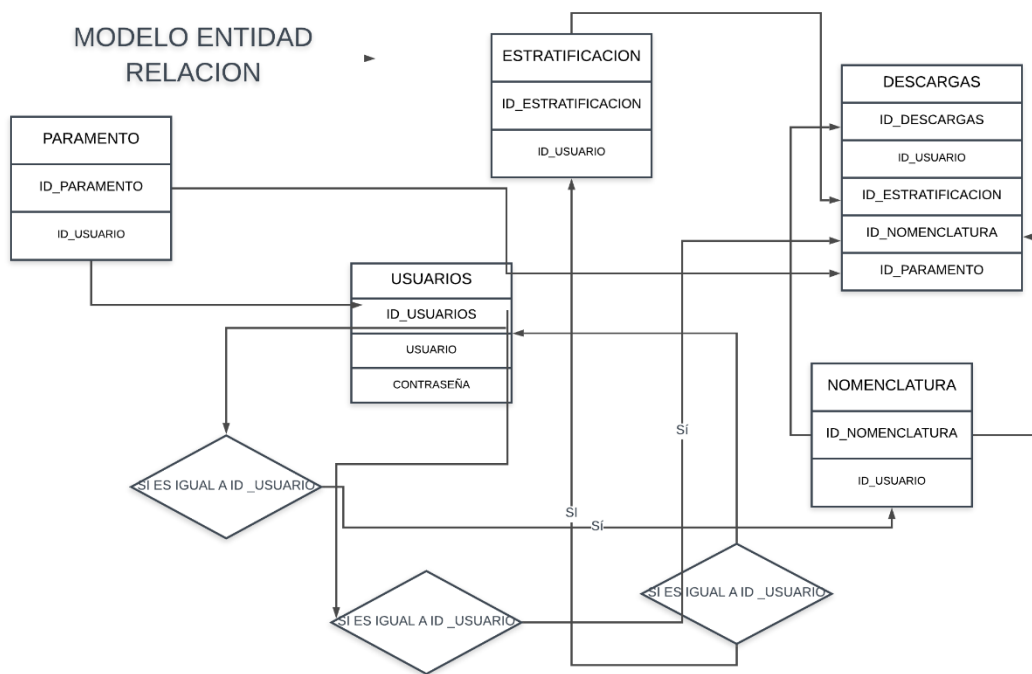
MODELO ENTIDAD RELACION

ESTRATIFICACION
ID_ESTRATIFICACION
ID_USUARIO

DESCARGAS
ID_DESCARGAS
ID_USUARIO
ID_ESTRATIFICACION
ID_NOMENCLATURA
ID_PARAMENTO

PARAMENTO
ID_PARAMENTO
ID_USUARIO

USUARIOS
ID_USUARIOS
USUARIO
CONTRASEÑA

NOMENCLATURA
ID_NOMENCLATURA
ID_USUARIO

SÍ

SI ES IGUAL A ID _USUARIO

SI

Sí

SI ES IGUAL A ID _USUARIO

SI ES IGUAL A ID _USUARIO